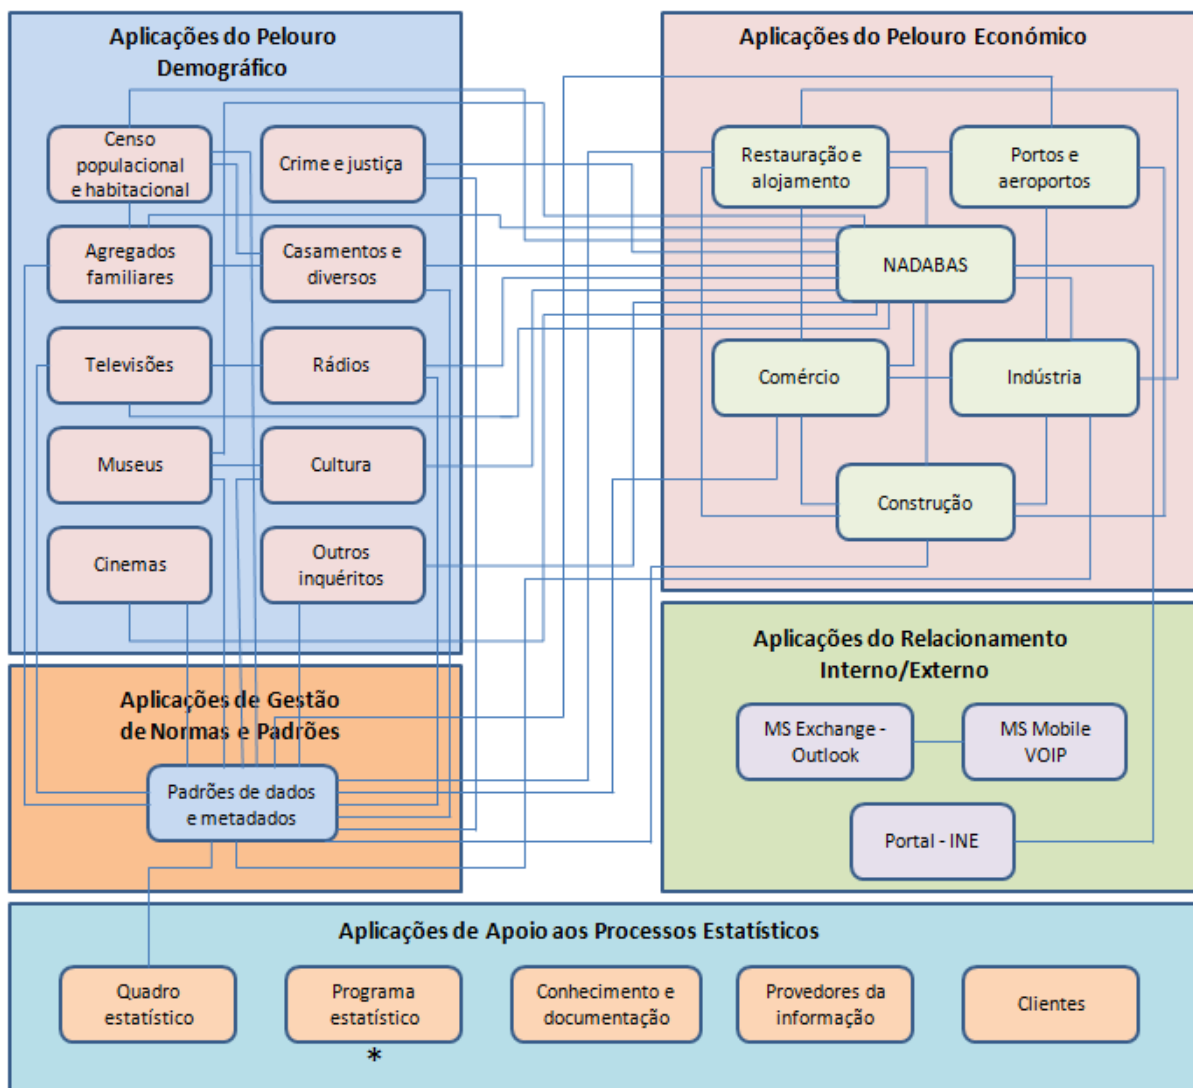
Aplicações do Pelouro Demográfico

Censo populacional e habitacional

Crime e justiça

Agregados familiares

Casamentos e diversos

Televisões

Rádios

Museus

Cultura

Cinemas

Outros inquéritos

Aplicações do Pelouro Económico

Restauração e alojamento

Portos e aeroportos

NADABAS

Comércio

Indústria

Construção

Aplicações de Gestão de Normas e Padrões

Padrões de dados e metadados

Aplicações do Relacionamento Interno/Externo

MS Exchange - Outlook

MS Mobile VOIP

Portal - INE

Aplicações de Apoio aos Processos Estatísticos

Quadro estatístico

Programa estatístico

*

Conhecimento e documentação

Provedores da informação

Clientes